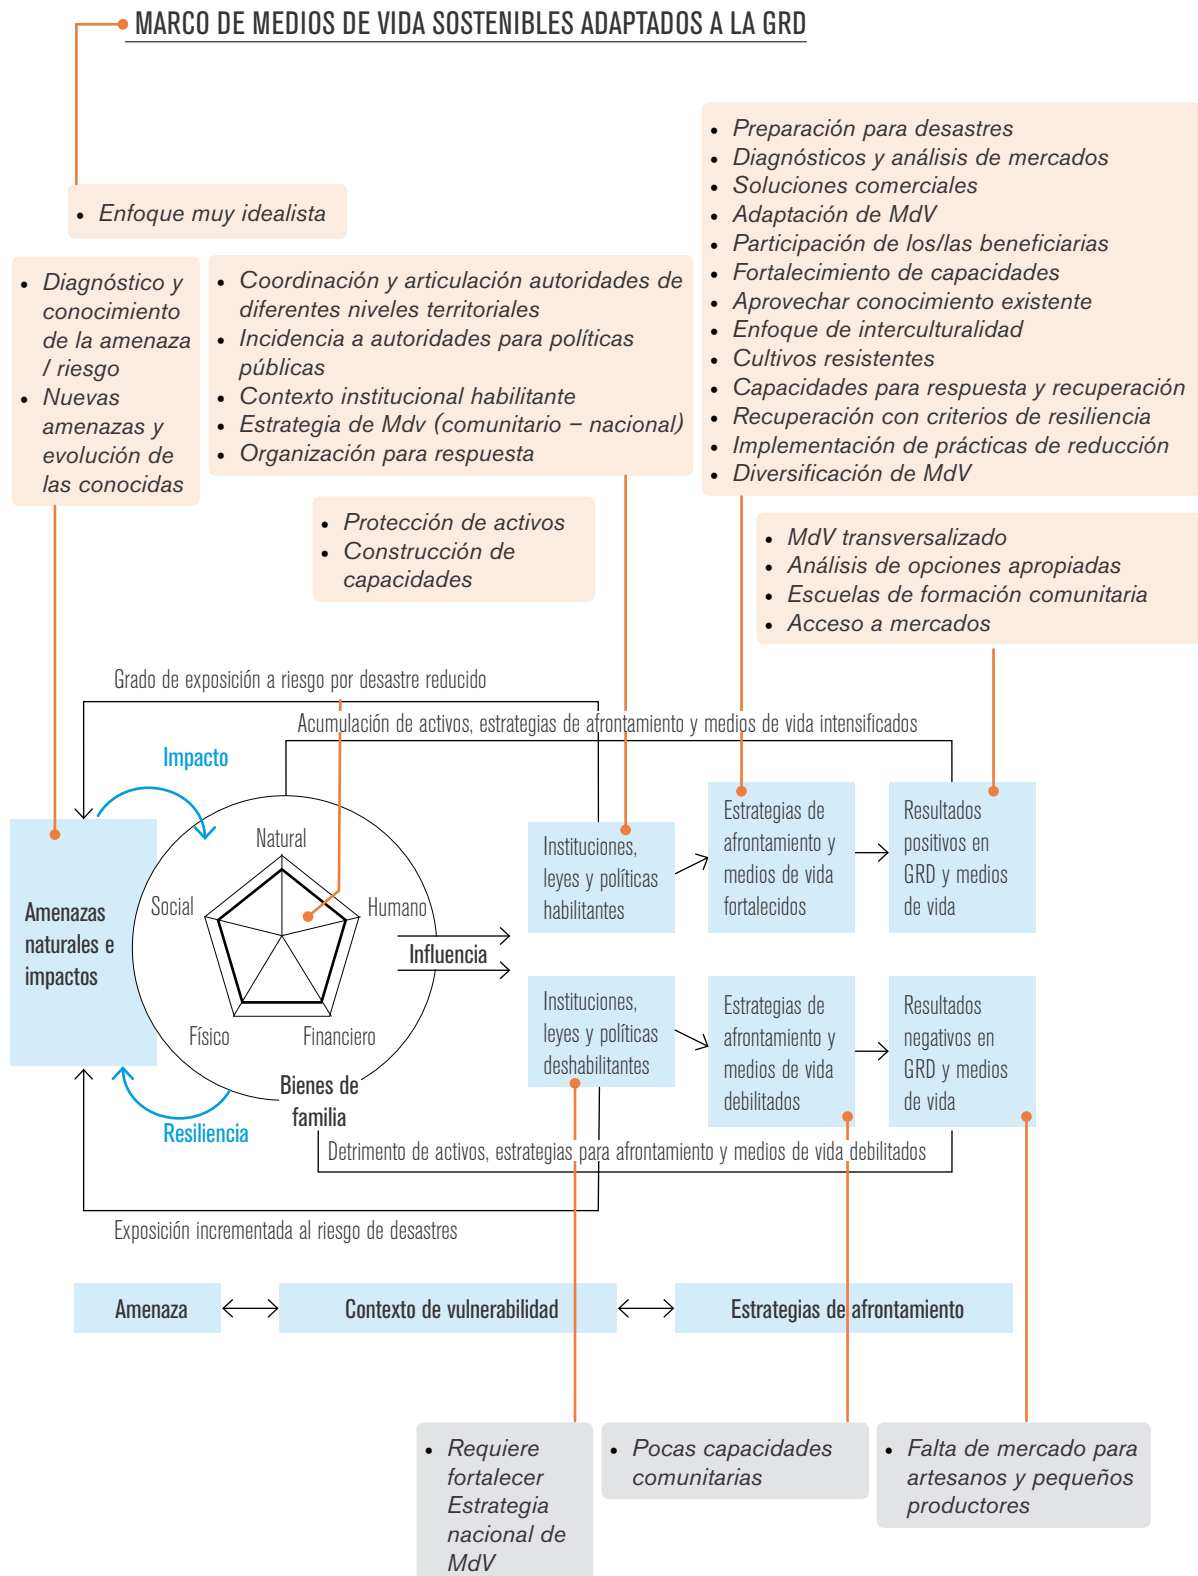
MARCO DE MEDIOS DE VIDA SOSTENIBLES ADAPTADOS A LA GRD

- Enfoque muy idealista

- Diagnóstico y conocimiento de la amenaza / riesgo
- Nuevas amenazas y evolución de las conocidas

- Coordinación y articulación autoridades de diferentes niveles territoriales
- Incidencia a autoridades para políticas públicas
- Contexto institucional habilitante
- Estrategia de Mdv (comunitario – nacional)
- Organización para respuesta

- Preparación para desastres
- Diagnósticos y análisis de mercados
- Soluciones comerciales
- Adaptación de MdV
- Participación de los/las beneficiarias
- Fortalecimiento de capacidades
- Aprovechar conocimiento existente
- Enfoque de interculturalidad
- Cultivos resistentes
- Capacidades para respuesta y recuperación
- Recuperación con criterios de resiliencia
- Implementación de prácticas de reducción
- Diversificación de MdV

- Protección de activos
- Construcción de capacidades

- MdV transversalizado
- Análisis de opciones apropiadas
- Escuelas de formación comunitaria
- Acceso a mercados

Grado de exposición a riesgo por desastre reducido

Acumulación de activos, estrategias de afrontamiento y medios de vida intensificados

Impacto

Amenazas naturales e impactos

Natural
Social
Humano
Físico
Financiero
Bienes de familia

Influencia

Resiliencia

Instituciones, leyes y políticas habilitantes

Estrategias de afrontamiento y medios de vida fortalecidos

Resultados positivos en GRD y medios de vida

Instituciones, leyes y políticas deshabilitantes

Estrategias de afrontamiento y medios de vida debilitados

Resultados negativos en GRD y medios de vida

Detrimento de activos, estrategias para afrontamiento y medios de vida debilitados

Exposición incrementada al riesgo de desastres

Amenaza
Contexto de vulnerabilidad
Estrategias de afrontamiento

- Requiere fortalecer Estrategia nacional de MdV

- Pocas capacidades comunitarias

- Falta de mercado para artesanos y pequeños productores